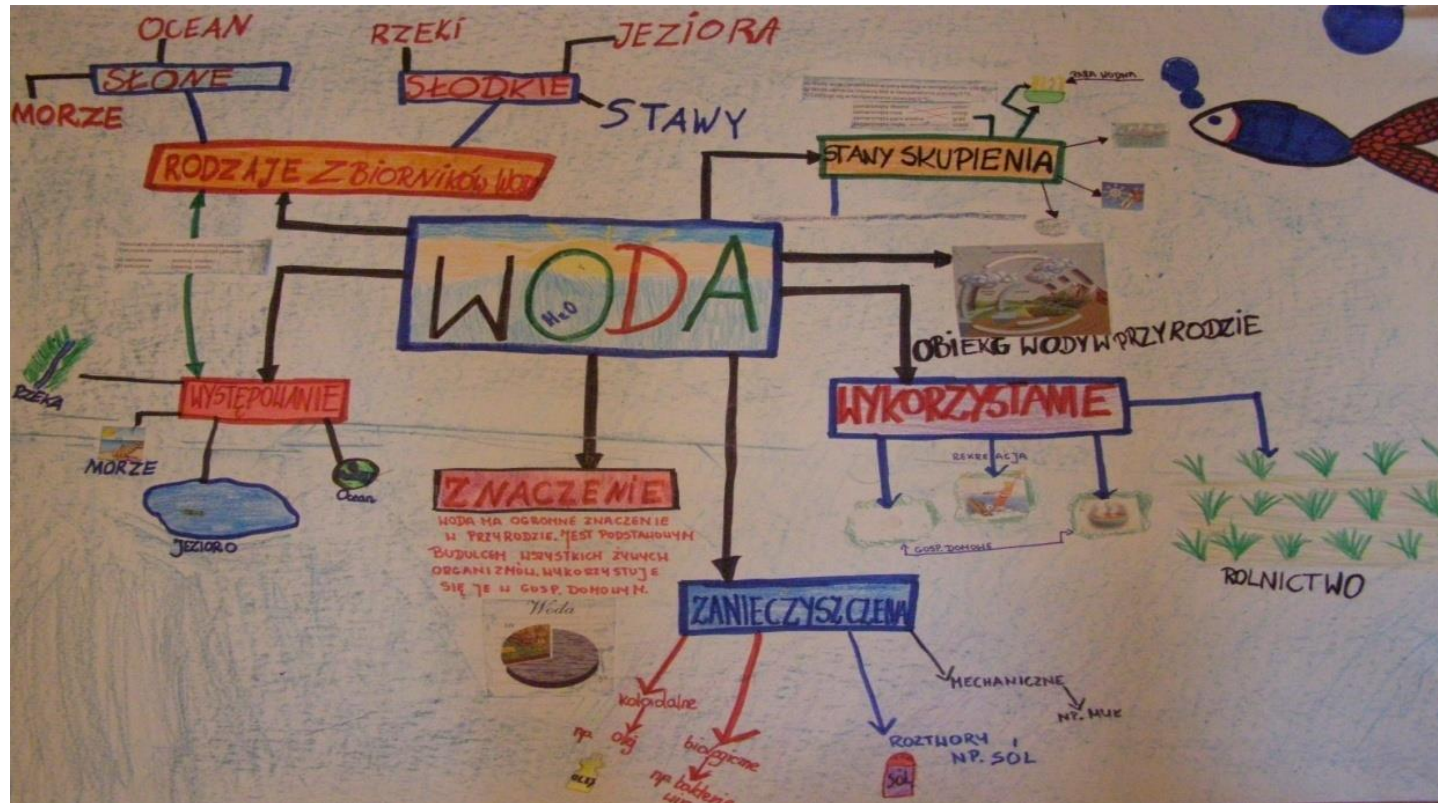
OCEAN

SŁONE

MORZE

RZEKI

JEZIORA

SŁODKIE

STAWY

RODZAJE ZBIORNIKÓW WOD

STANY SKUPIENIA

WODA

$H_2O$

OBIEG WODY W PRZYRODZIE

WYSTĘPOWANIE

RZEKA

MORZE

Ocean

JEZIORO

ZNACZENIE

WODA MA OGROMNE ZNACZENIE W PRZYRODZIE. JEST PODSTAWOWYM BUDULCEM WSZYSTKICH ŻYWYCH ORGANIZMÓW. WYKORZYSTUJE SIĘ JE W GOSP. DOMOWYM.

Woda

WYKORZYSTANIE

REKREACJA

GOSP. DOMOWE

ROLNICTWO

ZANIECZYSZCZENIA

koloidalne

np. olej

OLEJ

biologiczne

np. bakterie

ROZTWORY NP. SÓL

SÓL

MECHANICZNE

NP. MUŁ